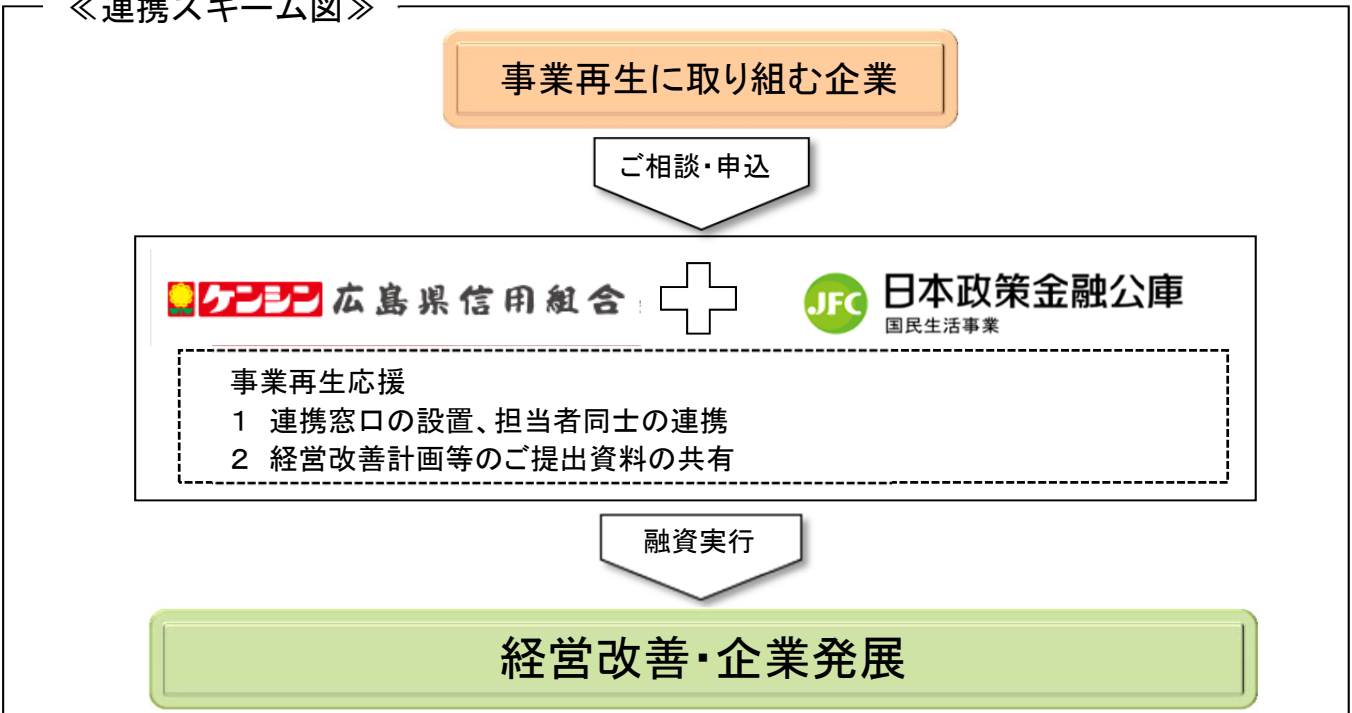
≪連携スキーム図≫

事業再生に取り組む企業

ご相談・申込

ケンシン 広島県信用組合

JFC 日本政策金融公庫
国民生活事業

事業再生応援
1 連携窓口の設置、担当者同士の連携
2 経営改善計画等のご提出資料の共有

融資実行

経営改善・企業発展